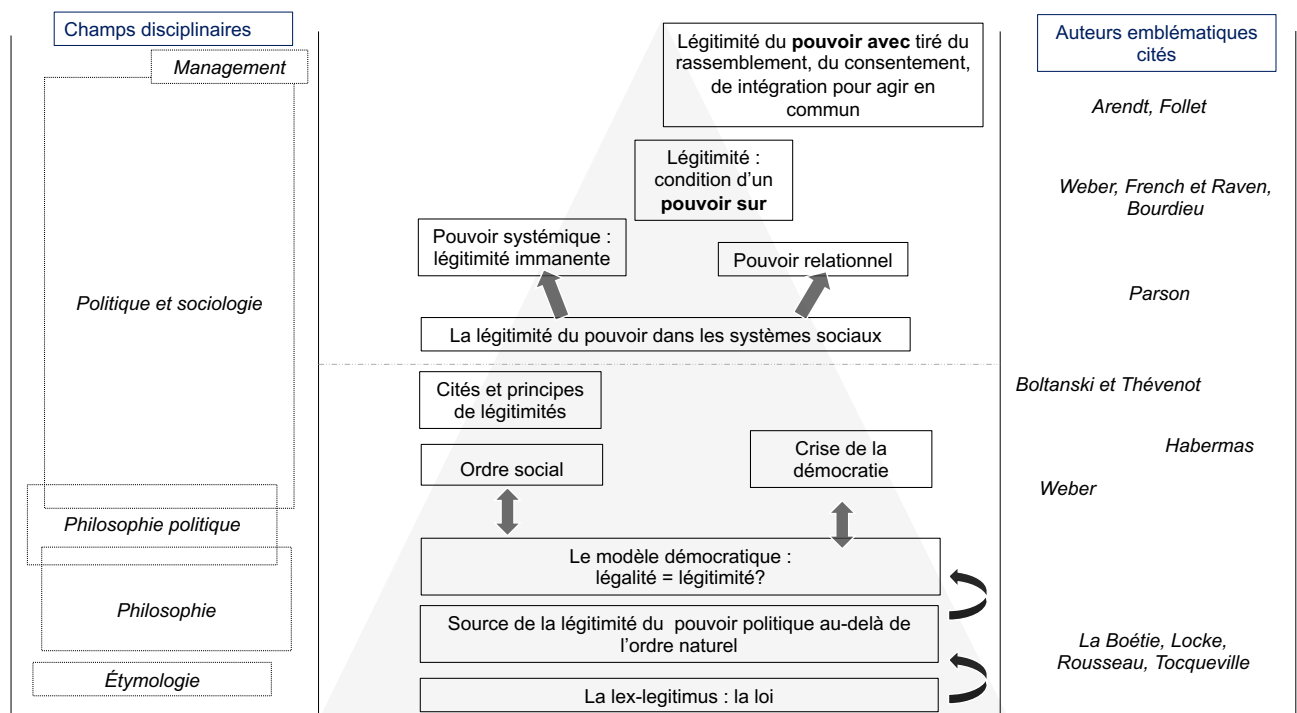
Champs disciplinaires

Management

Politique et sociologie

Philosophie politique

Philosophie

Étymologie

Légitimité du **pouvoir avec** tiré du rassemblement, du consentement, de intégration pour agir en commun

Légitimité : condition d'un **pouvoir sur**

Pouvoir systémique : légitimité immanente

Pouvoir relationnel

La légitimité du pouvoir dans les systèmes sociaux

Cités et principes de légitimités

Ordre social

Crise de la démocratie

Le modèle démocratique : légalité = légitimité?

Source de la légitimité du pouvoir politique au-delà de l'ordre naturel

La lex-legitimus : la loi

Auteurs emblématiques cités

Arendt, Follet

Weber, French et Raven, Bourdieu

Parson

Boltanski et Thévenot

Habermas

Weber

La Boétie, Locke, Rousseau, Tocqueville